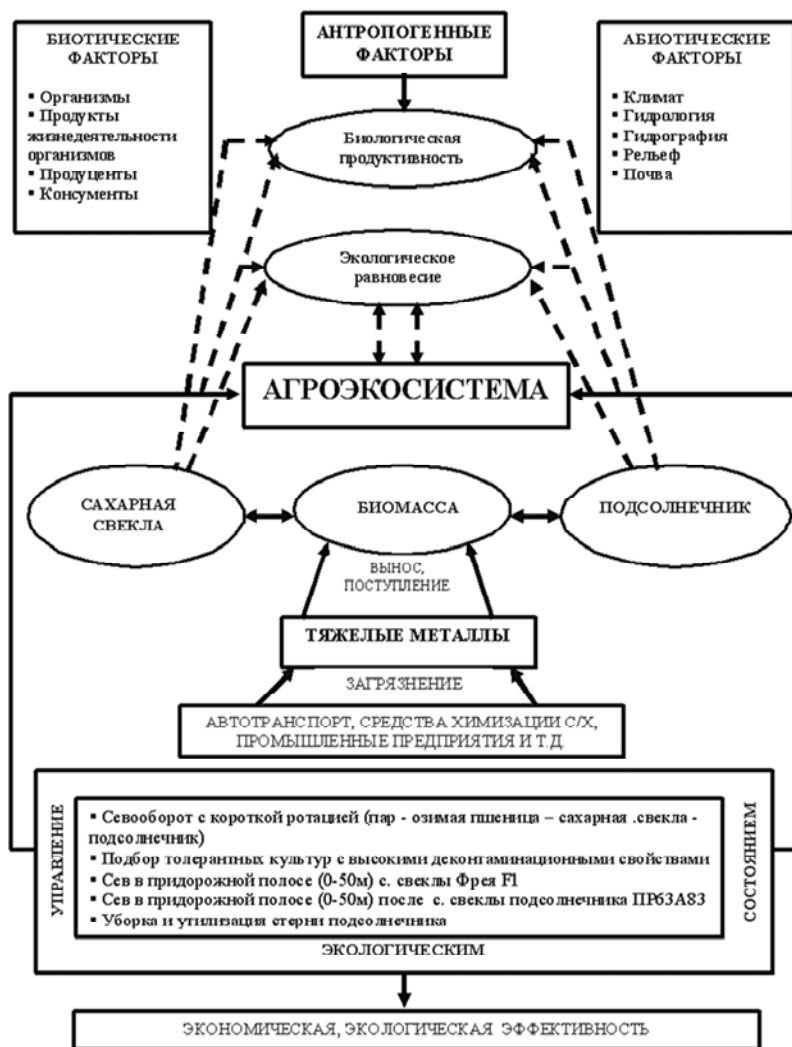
БИОТИЧЕСКИЕ ФАКТОРЫ

▪ Организмы
▪ Продукты жизнедеятельности организмов
▪ Продуценты
▪ Консументы

АНТРОПОГЕННЫЕ ФАКТОРЫ

АБИОТИЧЕСКИЕ ФАКТОРЫ

▪ Климат
▪ Гидрология
▪ Гидрография
▪ Рельеф
▪ Почва

Биологическая продуктивность

Экологическое равновесие

АГРОЭКОСИСТЕМА

САХАРНАЯ СВЕКЛА

БИОМАССА

ПОДСОЛНЕЧНИК

ВЫНОС, ПОСТУПЛЕНИЕ

ТЯЖЕЛЫЕ МЕТАЛЛЫ

ЗАГРЯЗНЕНИЕ

АВТОТРАНСПОРТ, СРЕДСТВА ХИМИЗАЦИИ С/Х, ПРОМЫШЛЕННЫЕ ПРЕДПРИЯТИЯ И Т.Д.

УПРАВЛЕНИЕ

▪ Севооборот с короткой ротацией (пар - озимая пшеница – сахарная .свекла - подсолнечник)
▪ Подбор толерантных культур с высокими деконтаминационными свойствами
▪ Сев в придорожной полосе (0-50м) с. свеклы Фрея F1
▪ Сев в придорожной полосе (0-50м) после с. свеклы подсолнечника ПР63А83
▪ Уборка и утилизация стерни подсолнечника

СОСТОЯНИЕМ

ЭКОЛОГИЧЕСКИМ

ЭКОНОМИЧЕСКАЯ, ЭКОЛОГИЧЕСКАЯ ЭФФЕКТИВНОСТЬ